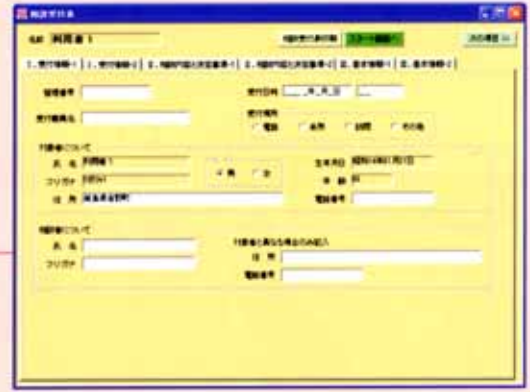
相談受付表

氏名 利用者1

相談受付表印刷 ステータス確認 次の項目 >>

1.受付情報1 2.受付情報2 3.相談内容 4.相談内容 5.基本情報 6.基本情報

相談番号

受付日時 ＿年＿月＿日

受付者氏名

受付場所
電話 来所 訪問 その他

対象者について
氏名 利用者1
フリガナ
男 女
生年月日
年齢
住所
電話番号

相談者について
氏名
フリガナ
対象者と異なる場合のみ記入
住所
電話番号